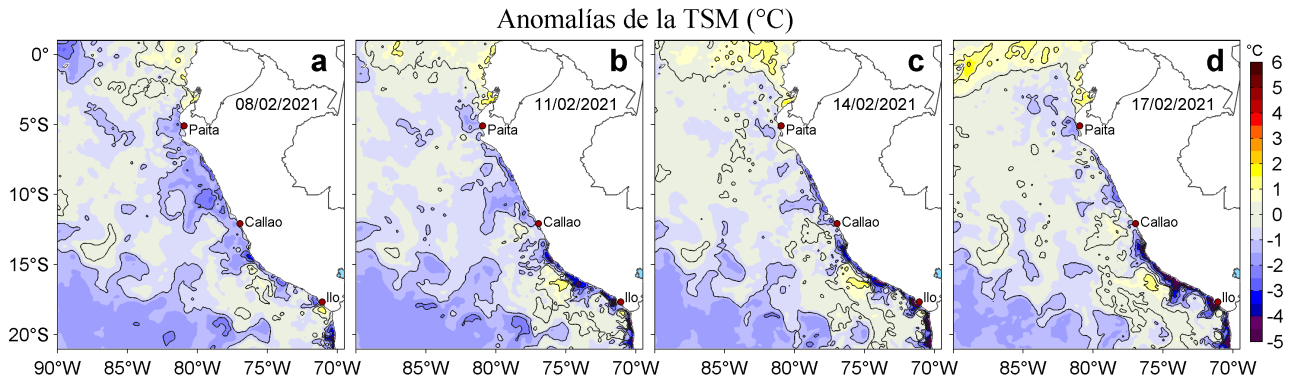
Anomalías de la TSM (°C)

a
08/02/2021
Paita
Callao
Ilo

b
11/02/2021
Paita
Callao
Ilo

c
14/02/2021
Paita
Callao
Ilo

d
17/02/2021
Paita
Callao
Ilo

0°
5°S
10°S
15°S
20°S

90°W 85°W 80°W 75°W 70°W
85°W 80°W 75°W 70°W
85°W 80°W 75°W 70°W
85°W 80°W 75°W 70°W

°C
6
5
4
3
2
1
0
-1
-2
-3
-4
-5